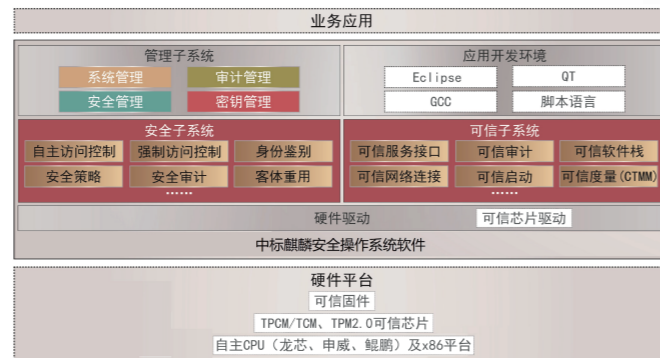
业务应用

管理子系统
系统管理
审计管理
安全管理
密钥管理

应用开发环境
Eclipse
QT
GCC
脚本语言

安全子系统
自主访问控制
强制访问控制
身份鉴别
安全策略
安全审计
客体重用
……

可信子系统
可信服务接口
可信审计
可信软件栈
可信网络连接
可信启动
可信度量(CTMM)

硬件驱动
可信芯片驱动

中标麒麟安全操作系统软件

硬件平台
可信固件
TPCM/TCM、TPM2.0可信芯片
自主CPU（龙芯、申威、鲲鹏）及x86平台